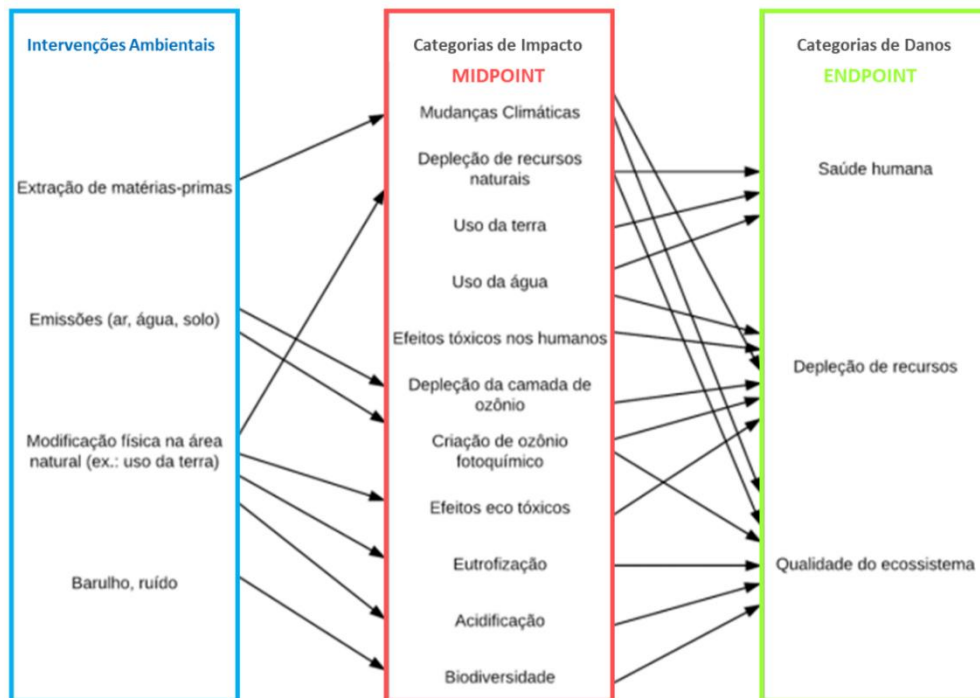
Intervenções Ambientais

Extração de matérias-primas

Emissões (ar, água, solo)

Modificação física na área natural (ex.: uso da terra)

Barulho, ruído

Categorias de Impacto

MIDPOINT

Mudanças Climáticas

Depleção de recursos naturais

Uso da terra

Uso da água

Efeitos tóxicos nos humanos

Depleção da camada de ozônio

Criação de ozônio fotoquímico

Efeitos eco tóxicos

Eutrofização

Acidificação

Biodiversidade

Categorias de Danos

ENDPOINT

Saúde humana

Depleção de recursos

Qualidade do ecossistema